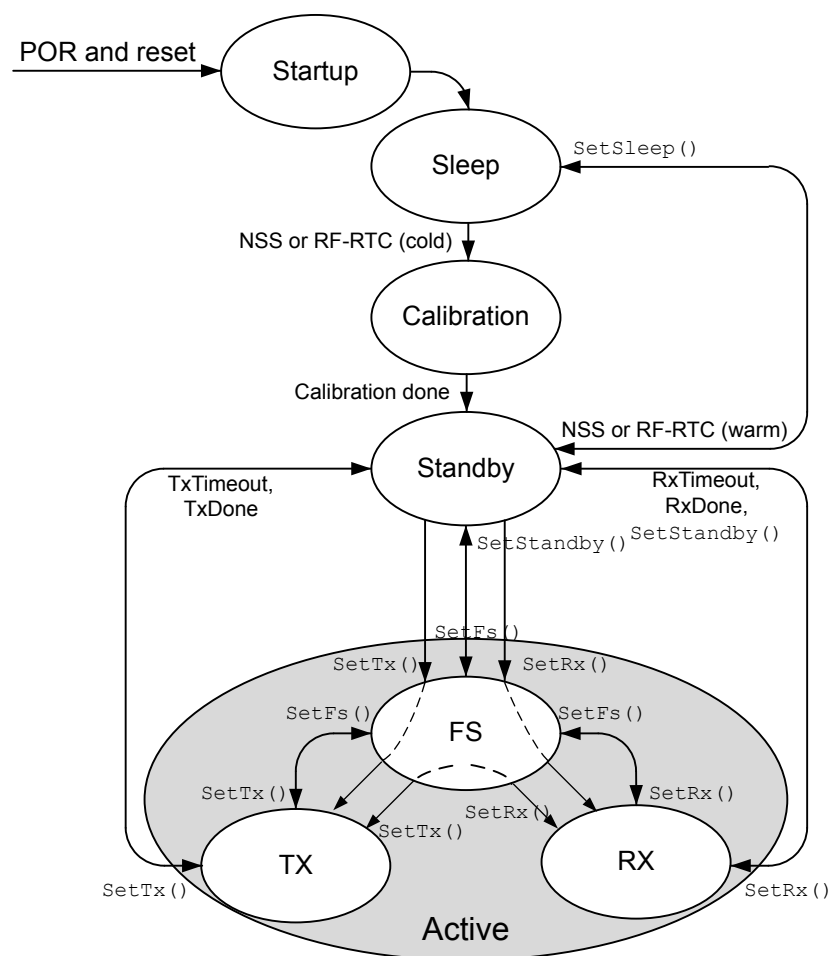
POR and reset
Startup
SetSleep()
Sleep
NSS or RF-RTC (cold)
Calibration
Calibration done
NSS or RF-RTC (warm)
Standby
TxTimeout, TxDone
RxTimeout, RxDone, SetStandby()
SetStandby()
SetFs()
SetTx()
SetRx()
SetFs()
FS
SetFs()
SetTx()
SetRx()
SetRx()
SetTx()
TX
RX
SetTx()
SetRx()
Active